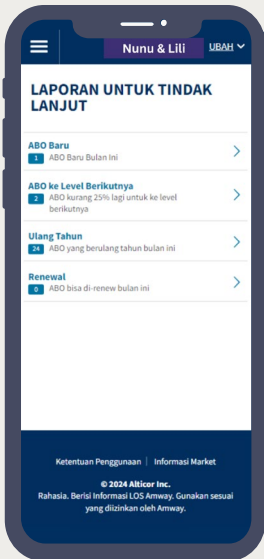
Nunu & Lili
UBAH

LAPORAN UNTUK TINDAK LANJUT

ABO Baru
1 ABO Baru Bulan Ini

ABO ke Level Berikutnya
2 ABO kurang 25% lagi untuk ke level berikutnya

Ulang Tahun
24 ABO yang berulang tahun bulan ini

Renewal
0 ABO bisa di-renew bulan ini

Ketentuan Penggunaan | Informasi Market

© 2024 Alticor Inc.
Rahasia. Berisi Informasi LOS Amway. Gunakan sesuai yang diizinkan oleh Amway.